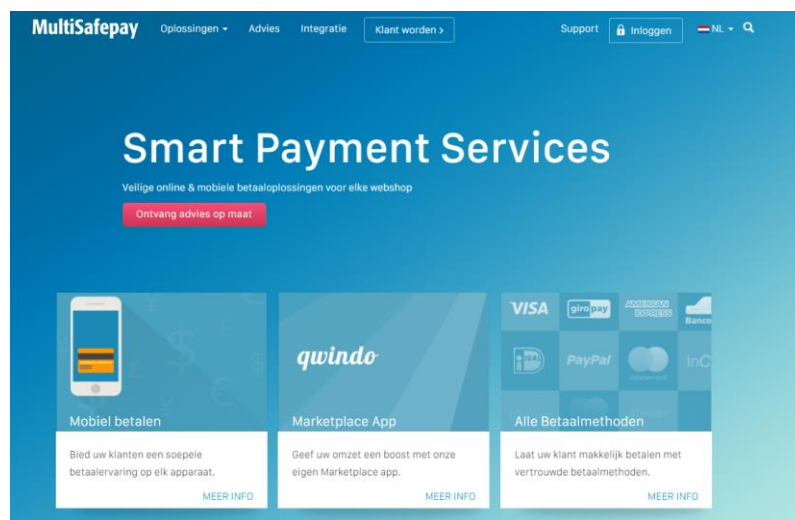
MultiSafepay Oplossingen ▾ Advies Integratie Klant worden › Support Inloggen NL ▾

Smart Payment Services

Veilige online & mobiele betaaloplossingen voor elke webshop

Ontvang advies op maat

Mobiel betalen

Bied uw klanten een soepele betaalervaring op elk apparaat.

MEER INFO

qwindo

Marketplace App

Geef uw omzet een boost met onze eigen Marketplace app.

MEER INFO

VISA giropay AMERICAN EXPRESS Banco PayPal InC

Alle Betaalmethoden

Laat uw klant makkelijk betalen met vertrouwde betaalmethoden.

MEER INFO